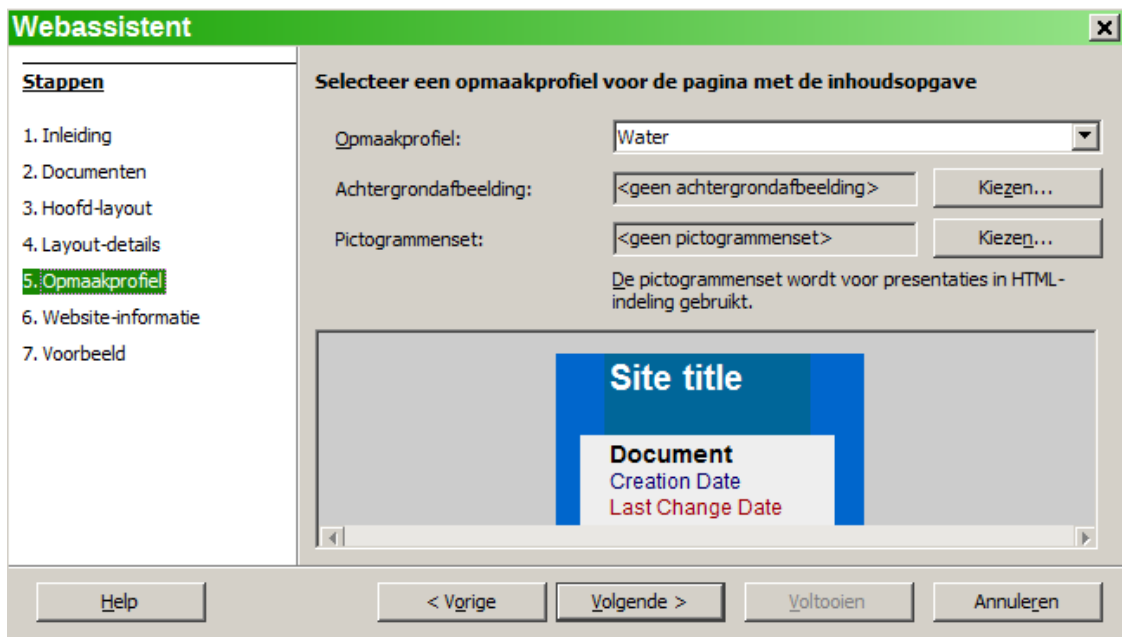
Webassistent

Stappen

1. Inleiding
2. Documenten
3. Hoofd-layout
4. Layout-details
5. Opmaakprofiel
6. Website-informatie
7. Voorbeeld

Selecteer een opmaakprofiel voor de pagina met de inhoudsopgave

Opmaakprofiel: Water

Achtergrondafbeelding: <geen achtergrondafbeelding> Kiezen...

Pictogrammenset: <geen pictogrammenset> Kiezen...

De pictogrammenset wordt voor presentaties in HTML-indeling gebruikt.

Site title

Document
Creation Date
Last Change Date

Help

< Vorige

Volgende >

Voltooien

Annuleren